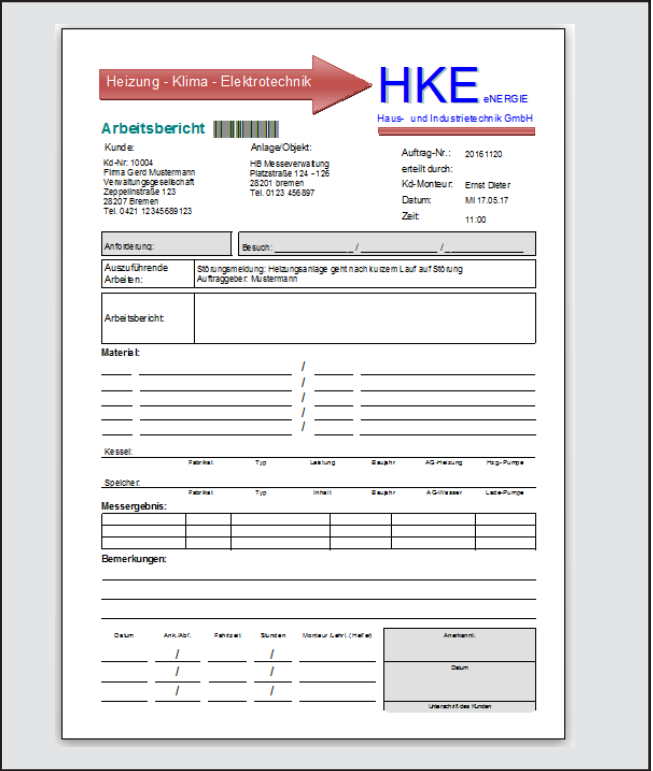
Heizung - Klima - Elektrotechnik

HKE eNERGIE
Haus- und Industrietechnik GmbH

Arbeitsbericht

Kunde:
Kd-Nr: 10004
Firma Gerd Mustermann
Verwaltungsgesellschaft
Zeppelinstraße 123
28207 Bremen
Tel. 0421 12345689123

Anlage/Objekt:
HB Messeverwaltung
Platzstraße 124 - 126
28201 Bremen
Tel. 0123 456897

Auftrag-Nr.: 20161120
erteilt durch:
Kd-Monteur: Ernst Dieter
Datum: MI 17.05.17
Zeit: 11:00

Anforderung:
Besuch: ____________/____________/____________

| Auszuführende Arbeiten: | Störungsmeldung: Heizungsanlage geht nach kurzem Lauf auf Störung<br>Auftraggeber: Mustermann |
|---|---|
| Arbeitsbericht: | |

Material:

Kessel:
Fabrikat Typ Leistung Baujahr AG-Heizung Hzg-Pumpe

Speicher:
Fabrikat Typ Inhalt Baujahr AG-Wasser Lade-Pumpe

Messergebnis:

Bemerkungen:

Datum Ank./Abf. Fahrzeit Stunden Monteur (Lehrl. (Helfer)

Anerkannt:
Datum
Unterschrift des Kunden